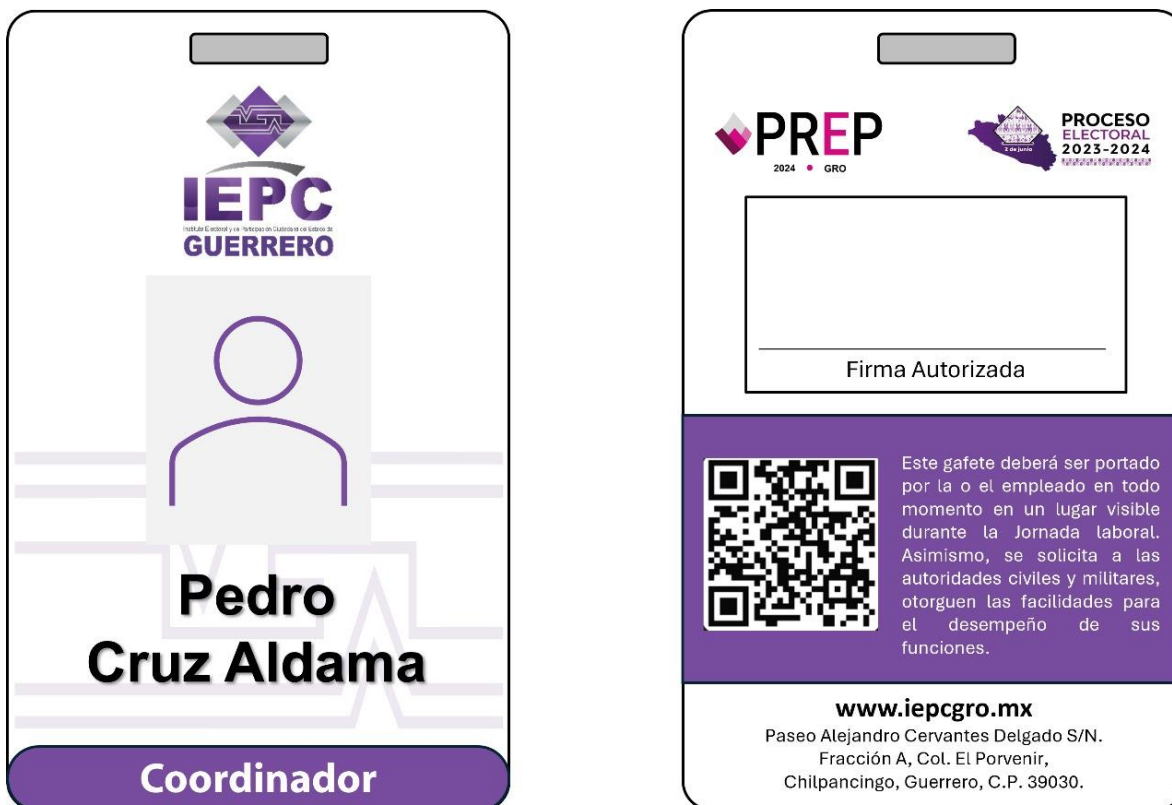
IEPC
Instituto Electoral y de Participación Ciudadana del Estado de
GUERRERO

Pedro
Cruz Aldama

Coordinador

PREP
2024 • GRO

2 de junio
PROCESO
ELECTORAL
2023-2024

Firma Autorizada

Este gafete deberá ser portado por la o el empleado en todo momento en un lugar visible durante la Jornada laboral. Asimismo, se solicita a las autoridades civiles y militares, otorguen las facilidades para el desempeño de sus funciones.

www.iepcgro.mx
Paseo Alejandro Cervantes Delgado S/N.
Fracción A, Col. El Porvenir,
Chilpancingo, Guerrero, C.P. 39030.